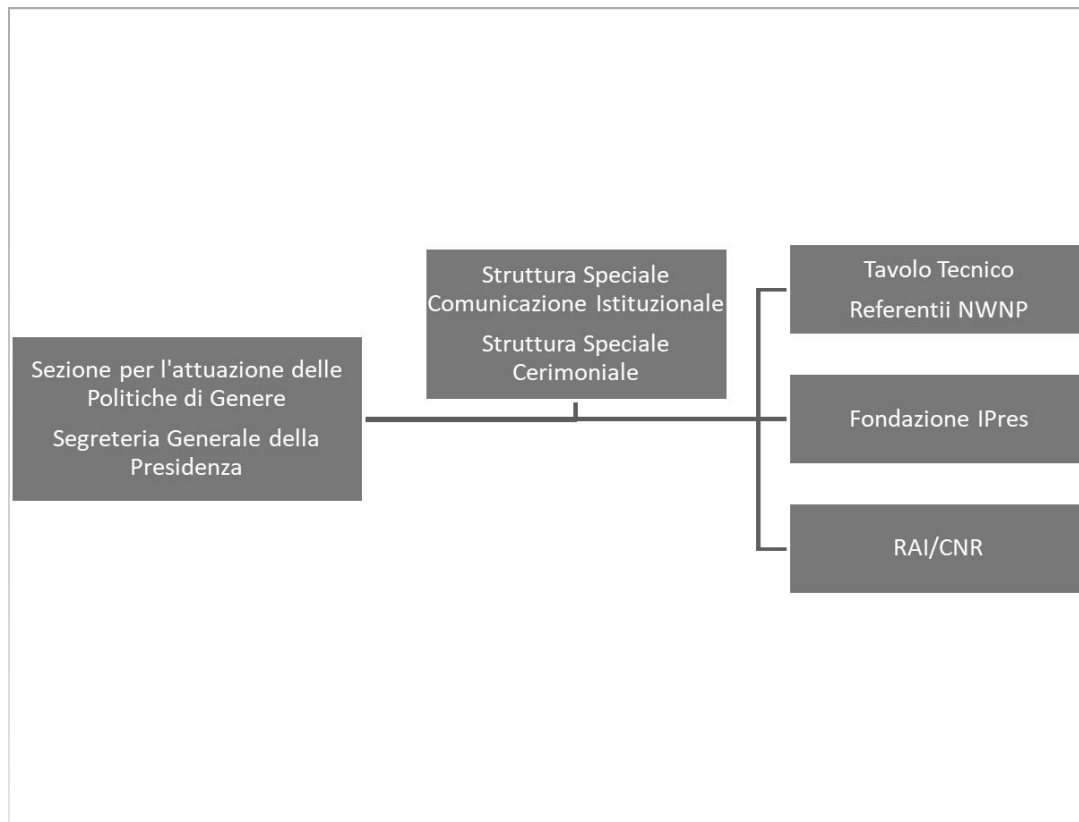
Sezione per l'attuazione delle Politiche di Genere

Segreteria Generale della Presidenza

Struttura Speciale Comunicazione Istituzionale

Struttura Speciale Cerimoniale

Tavolo Tecnico

Referentii NWNP

Fondazione IPres

RAI/CNR